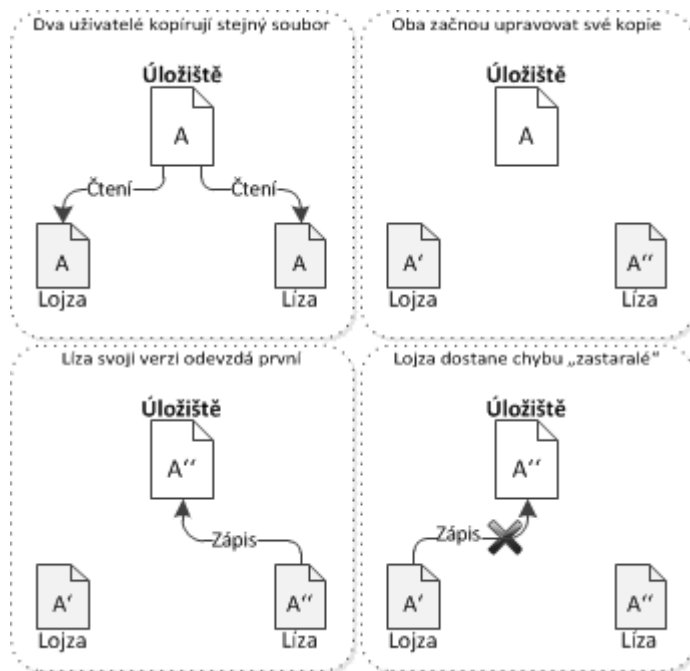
Dva uživatelé kopírují stejný soubor

Úložiště

A

Čtení

Čtení

A

Lojza

A

Líza

Oba začnou upravovat své kopie

Úložiště

A

A′

Lojza

A′′

Líza

Líza svoji verzi odevzdá první

Úložiště

A′′

Zápis

A′

Lojza

A′′

Líza

Lojza dostane chybu „zastaralé“

Úložiště

A′′

Zápis

A′

Lojza

A′′

Líza